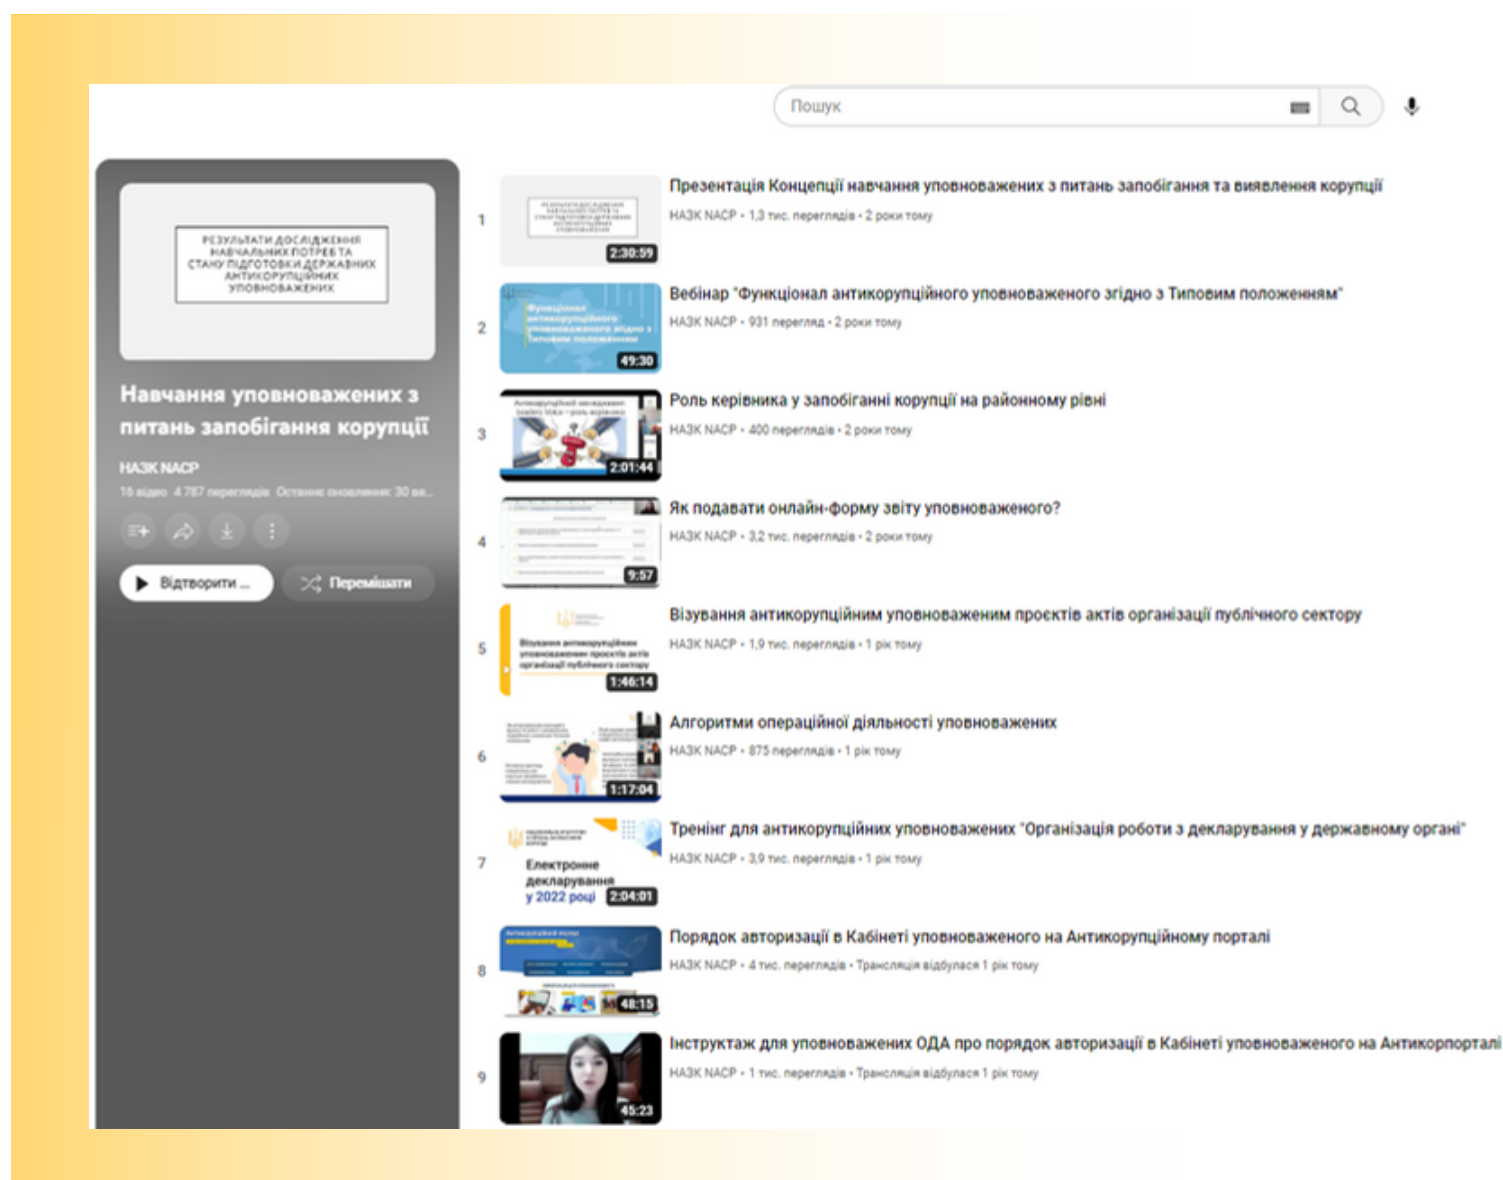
Пошук

РЕЗУЛЬТАТИ ДОСЛІДЖЕННЯ НАВЧАЛЬНИХ ПОТРЕБ ТА СТАНУ ПІДГОТОВКИ ДЕРЖАВНИХ АНТИКОРУПЦІЙНИХ УПОВНОВАЖЕНИХ

Навчання уповноважених з питань запобігання корупції

НАЗК NACP

16 відео 4 787 переглядів Останнє оновлення: 30 ве...

Відтворити ...

Перемішати

1
2:30:59
Презентація Концепції навчання уповноважених з питань запобігання та виявлення корупції
НАЗК NACP • 1,3 тис. переглядів • 2 роки тому

2
Функціонал антикорупційного уповноваженого згідно з Типовим положенням
49:30
Вебінар "Функціонал антикорупційного уповноваженого згідно з Типовим положенням"
НАЗК NACP • 931 перегляд • 2 роки тому

3
2:01:44
Роль керівника у запобіганні корупції на районному рівні
НАЗК NACP • 400 переглядів • 2 роки тому

4
9:57
Як подавати онлайн-форму звіту уповноваженого?
НАЗК NACP • 3,2 тис. переглядів • 2 роки тому

5
Візування антикорупційним уповноваженим проєктів актів організацій публічного сектору
1:46:14
Візування антикорупційним уповноваженим проєктів актів організації публічного сектору
НАЗК NACP • 1,9 тис. переглядів • 1 рік тому

6
1:17:04
Алгоритми операційної діяльності уповноважених
НАЗК NACP • 875 переглядів • 1 рік тому

7
Електронне декларування у 2022 році
2:04:01
Тренінг для антикорупційних уповноважених "Організація роботи з декларування у державному органі"
НАЗК NACP • 3,9 тис. переглядів • 1 рік тому

8
48:15
Порядок авторизації в Кабінеті уповноваженого на Антикорупційному порталі
НАЗК NACP • 4 тис. переглядів • Трансляція відбулася 1 рік тому

9
45:23
Інструктаж для уповноважених ОДА про порядок авторизації в Кабінеті уповноваженого на Антикорпорталі
НАЗК NACP • 1 тис. переглядів • Трансляція відбулася 1 рік тому